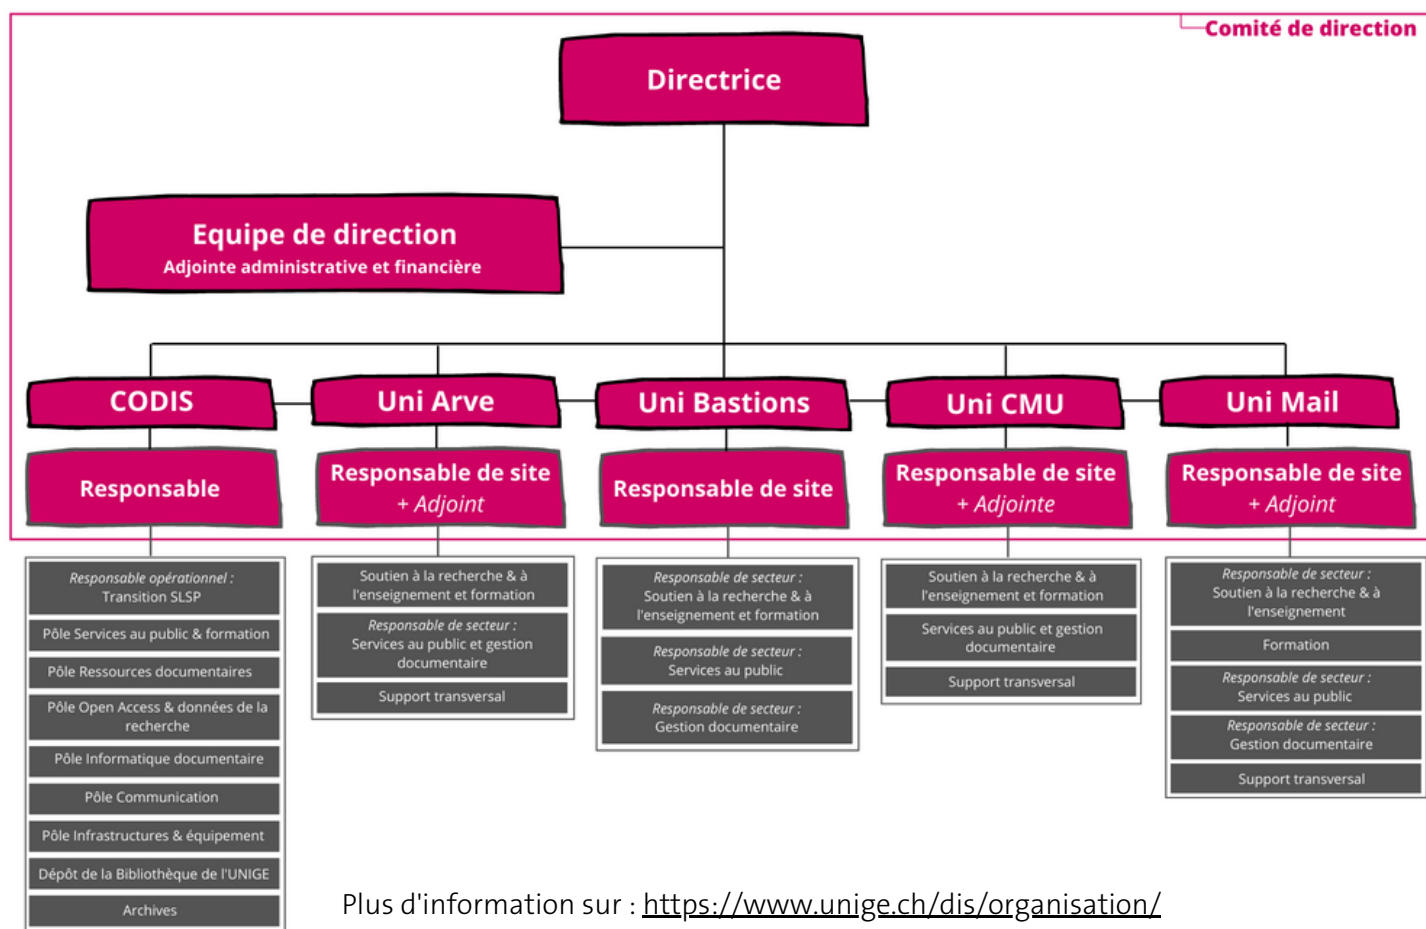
Comité de direction

Directrice

Equipe de direction
Adjointe administrative et financière

CODIS
Responsable

Responsable opérationnel : Transition SLSP
Pôle Services au public & formation
Pôle Ressources documentaires
Pôle Open Access & données de la recherche
Pôle Informatique documentaire
Pôle Communication
Pôle Infrastructures & équipement
Dépôt de la Bibliothèque de l'UNIGE
Archives

Uni Arve
Responsable de site
+ Adjoint

Soutien à la recherche & à l'enseignement et formation
Responsable de secteur : Services au public et gestion documentaire
Support transversal

Uni Bastions
Responsable de site

Responsable de secteur : Soutien à la recherche & à l'enseignement et formation
Responsable de secteur : Services au public
Responsable de secteur : Gestion documentaire

Uni CMU
Responsable de site
+ Adjointe

Soutien à la recherche & à l'enseignement et formation
Services au public et gestion documentaire
Support transversal

Uni Mail
Responsable de site
+ Adjoint

Responsable de secteur : Soutien à la recherche & à l'enseignement
Formation
Responsable de secteur : Services au public
Responsable de secteur : Gestion documentaire
Support transversal

Plus d'information sur : https://www.unige.ch/dis/organisation/